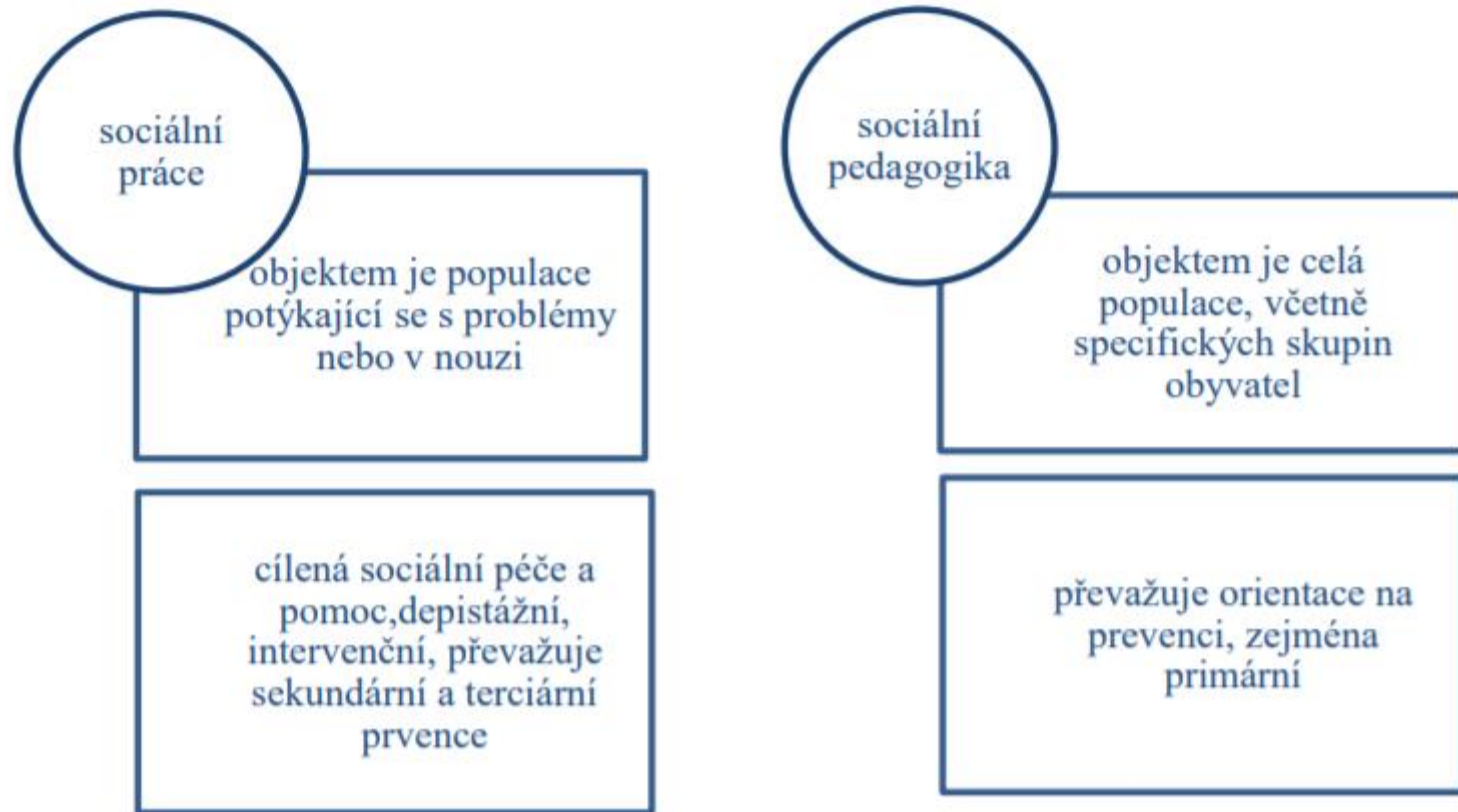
sociální práce

objektem je populace potýkající se s problémy nebo v nouzi

cílená sociální péče a pomoc,depistážní, intervenční, převažuje sekundární a terciární prvence

sociální pedagogika

objektem je celá populace, včetně specifických skupin obyvatel

převažuje orientace na prevenci, zejména primární